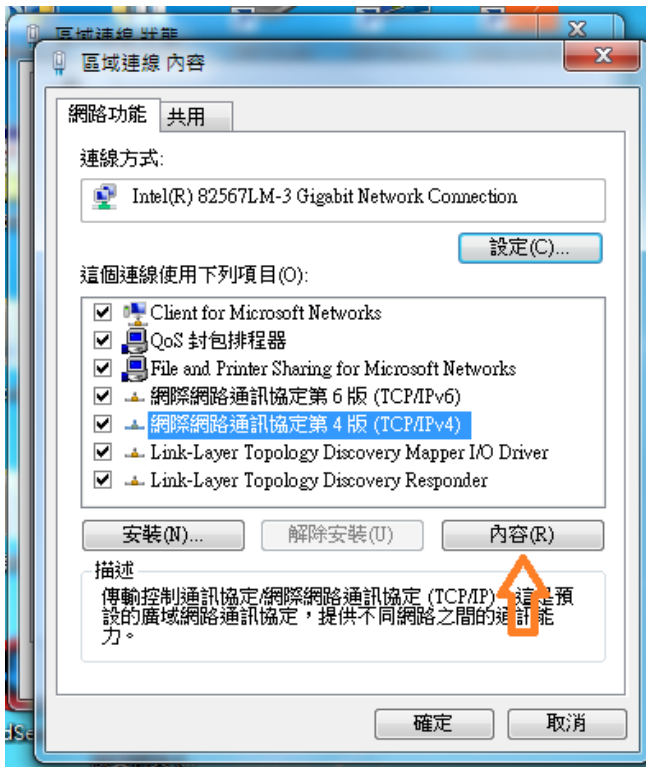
區域連線 狀態

區域連線 內容

網路功能 共用

連線方式:

Intel(R) 82567LM-3 Gigabit Network Connection

設定(C)...

這個連線使用下列項目(O):

Client for Microsoft Networks
QoS 封包排程器
File and Printer Sharing for Microsoft Networks
網際網路通訊協定第 6 版 (TCP/IPv6)
網際網路通訊協定第 4 版 (TCP/IPv4)
Link-Layer Topology Discovery Mapper I/O Driver
Link-Layer Topology Discovery Responder

安裝(N)... 解除安裝(U) 內容(R)

描述

傳輸控制通訊協定/網際網路通訊協定 (TCP/IP)。這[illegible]預設的廣域網路通訊協定，提供不同網路之間的通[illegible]能力。

確定 取消